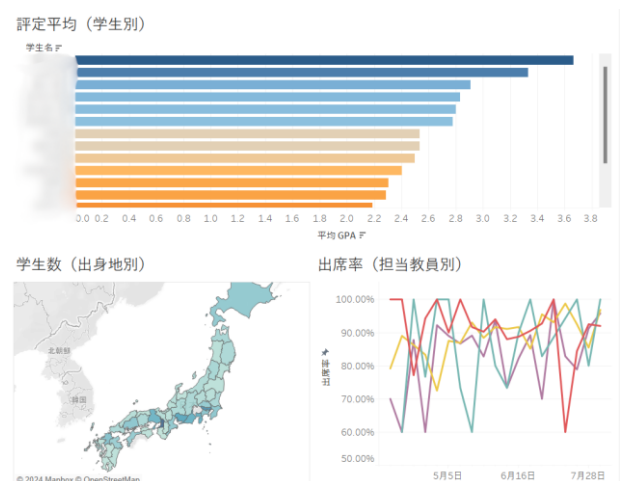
評定平均（学生別）

学生名

0.0 0.2 0.4 0.6 0.8 1.0 1.2 1.4 1.6 1.8 2.0 2.2 2.4 2.6 2.8 3.0 3.2 3.4 3.6 3.8

平均 GPA

学生数（出身地別）

北朝鮮

韓国

© 2024 Mapbox © OpenStreetMap

出席率（担当教員別）

100.00%
90.00%
80.00%
70.00%
60.00%
50.00%

出席率

5月5日
6月16日
7月28日